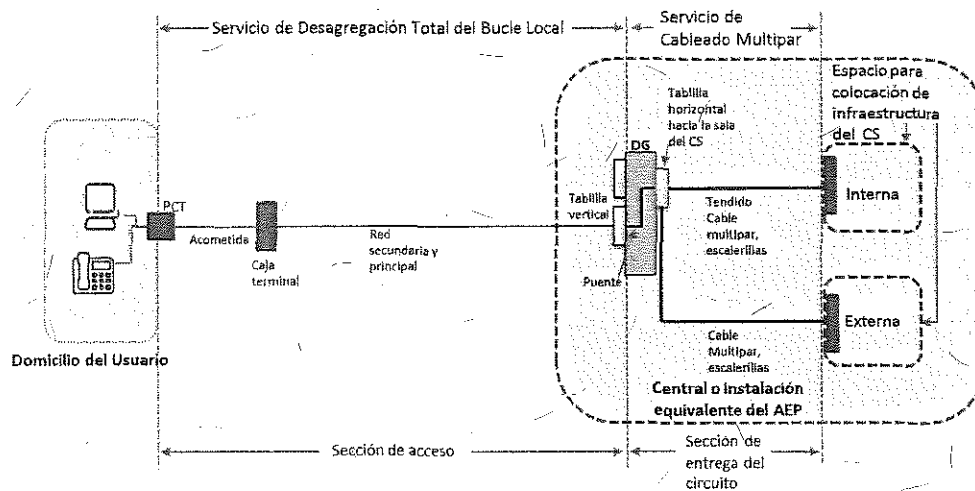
Servicio de Desagregación Total del Bucle Local

Servicio de Cableado Multipar

Espacio para colocación de infraestructura del CS

Tablilla horizontal hacia la sala del CS

DG

Tablilla vertical

Tendido Cable multipar, escalerillas

Interna

PCT

Acometida

Caja terminal

Red secundaria y principal

Puente

Externa

Cable Multipar, escalerillas

Domicilio del Usuario

Central o instalación equivalente del AEP

Sección de acceso

Sección de entrega del circuito